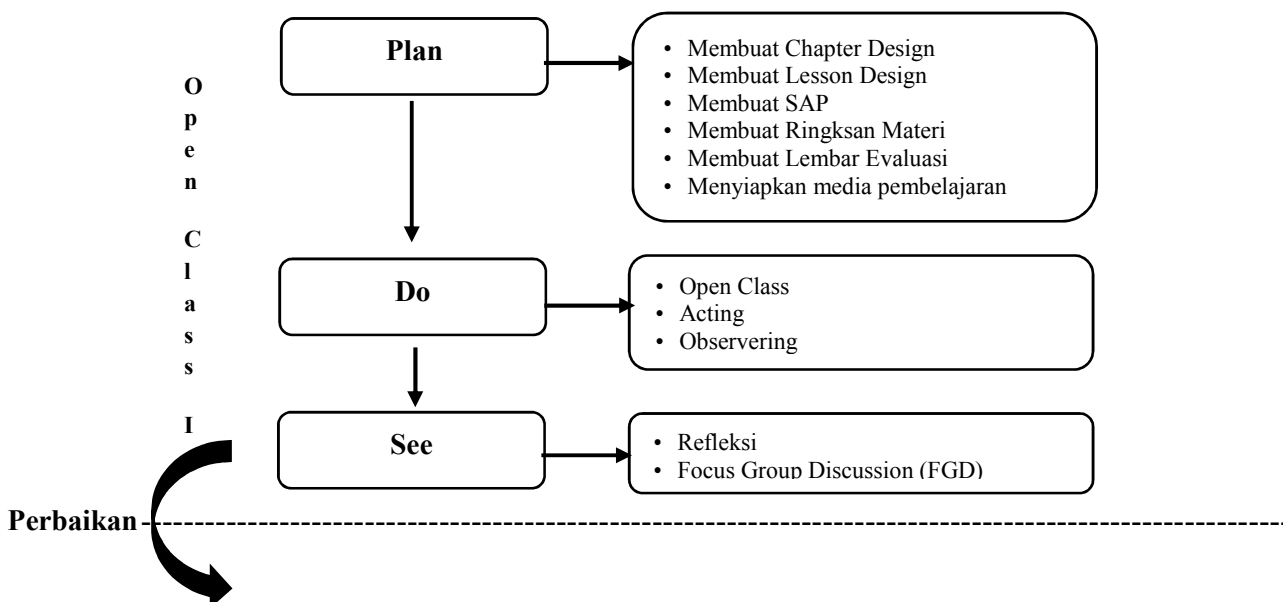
Open Class I

Plan

- Membuat Chapter Design
- Membuat Lesson Design
- Membuat SAP
- Membuat Ringksan Materi
- Membuat Lembar Evaluasi
- Menyiapkan media pembelajaran

Do

- Open Class
- Acting
- Observering

See

- Refleksi
- Focus Group Discussion (FGD)

Perbaikan